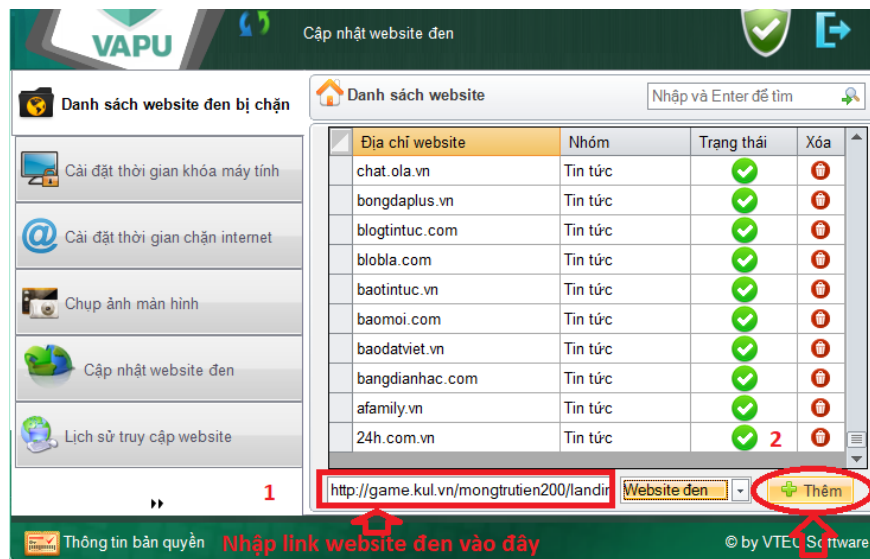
VAPU

Cập nhật website đen

Danh sách website đen bị chặn

Cài đặt thời gian khóa máy tính

Cài đặt thời gian chặn internet

Chụp ảnh màn hình

Cập nhật website đen

Lịch sử truy cập website

Danh sách website

Nhập và Enter để tìm

| Địa chỉ website | Nhóm | Trạng thái | Xóa |
|---|---|---|---|
| chat.ola.vn | Tin tức | | |
| bongdaplus.vn | Tin tức | | |
| blogtintuc.com | Tin tức | | |
| blobla.com | Tin tức | | |
| baotintuc.vn | Tin tức | | |
| baomoi.com | Tin tức | | |
| baodatviet.vn | Tin tức | | |
| bangdianhac.com | Tin tức | | |
| afamily.vn | Tin tức | | |
| 24h.com.vn | Tin tức | 2 | |

1

http://game.kul.vn/mongtrutien200/landin

Website đen

Thêm

Thông tin bản quyền

Nhập link website đen vào đây

© by VTEC Software